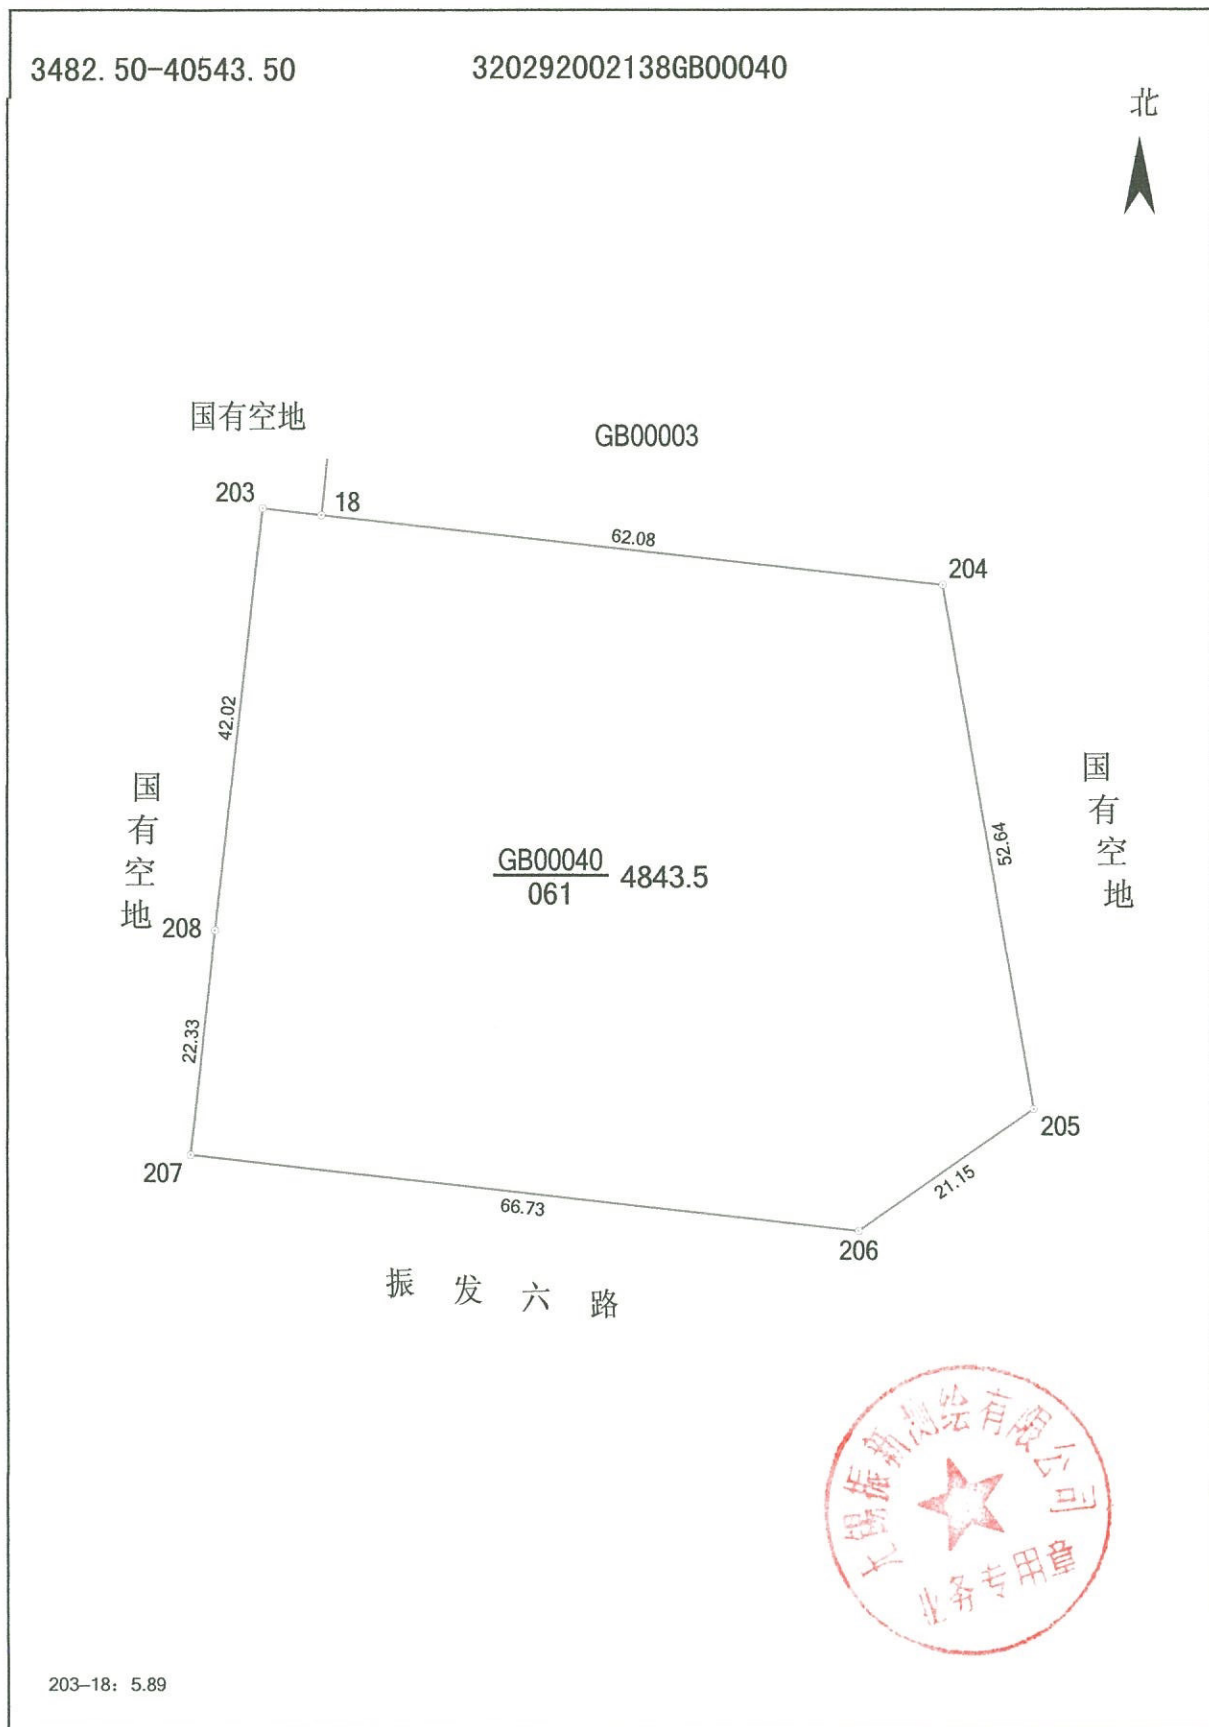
3482.50-40543.50

320292002138GB00040

北

国有空地

GB00003

203

18

62.08

204

42.02

国有空地

国有空地

GB00040
061
4843.5

52.64

208

22.33

205

207

21.15

66.73

206

振发六路

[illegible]振新测绘有限公司
业务专用章

203–18：5.89